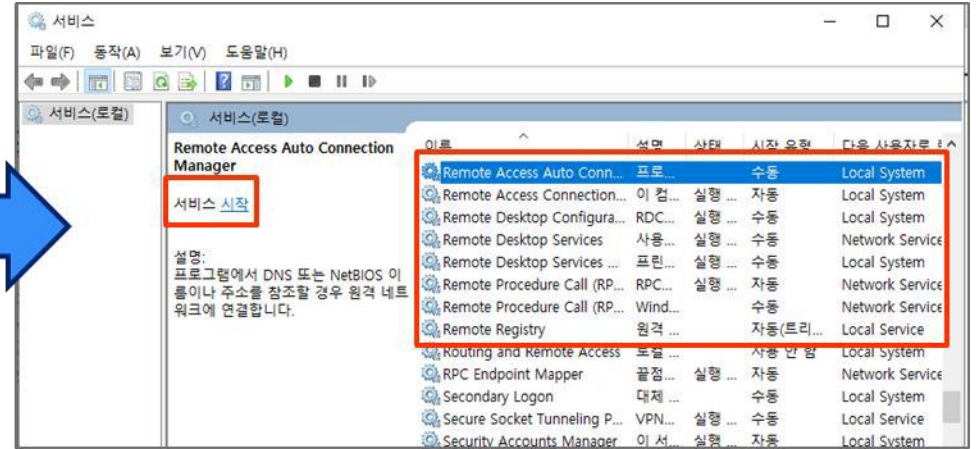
서비스

파일(F) 동작(A) 보기(V) 도움말(H)

서비스(로컬)

서비스(로컬)

Remote Access Auto Connection Manager

서비스 시작

설명:
프로그램에서 DNS 또는 NetBIOS 이름이나 주소를 참조할 경우 원격 네트워크에 연결합니다.

| 이름 | 설명 | 상태 | 시작 유형 | 다음 사용자로 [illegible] |
|---|---|---|---|---|
| Remote Access Auto Conn... | 프로... | | 수동 | Local System |
| Remote Access Connection... | 이 컴... | 실행 ... | 자동 | Local System |
| Remote Desktop Configura... | RDC... | 실행 ... | 수동 | Local System |
| Remote Desktop Services | 사용... | 실행 ... | 수동 | Network Service |
| Remote Desktop Services ... | 프린... | 실행 ... | 수동 | Local System |
| Remote Procedure Call (RP... | RPC... | 실행 ... | 자동 | Network Service |
| Remote Procedure Call (RP... | Wind... | | 수동 | Network Service |
| Remote Registry | 원격 ... | | 자동(트리... | Local Service |
| Routing and Remote Access | 로컬 ... | | 사용 안 함 | Local System |
| RPC Endpoint Mapper | 끝점... | 실행 ... | 자동 | Network Service |
| Secondary Logon | 대체 ... | | 수동 | Local System |
| Secure Socket Tunneling P... | VPN... | 실행 ... | 수동 | Local Service |
| Security Accounts Manager | 이 서... | 실행 ... | 자동 | Local System |